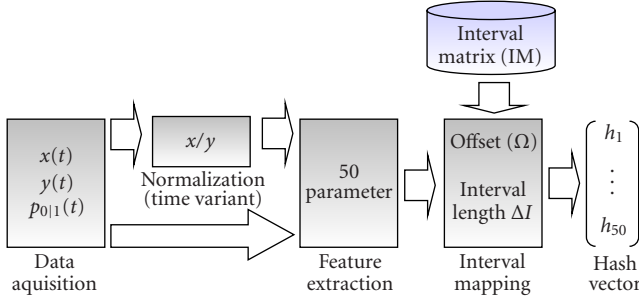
Interval matrix (IM)

$x(t)$
$y(t)$
$p_{0|1}(t)$

Data aquisition

$x/y$

Normalization (time variant)

50 parameter

Feature extraction

Offset $(\Omega)$

Interval length $\Delta I$

Interval mapping

$h_1$
$\vdots$
$h_{50}$

Hash vector